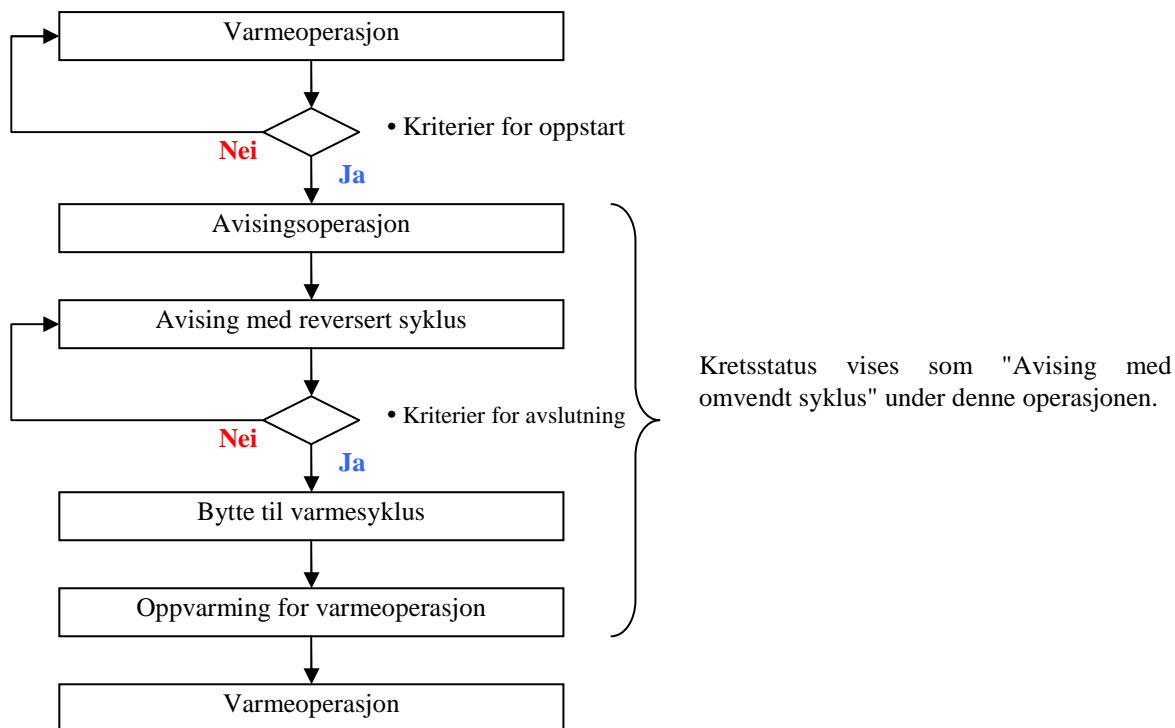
Varmeoperasjon

• Kriterier for oppstart

Nei

Ja

Avisingsoperasjon

Avising med reversert syklus

• Kriterier for avslutning

Nei

Ja

Bytte til varmesyklus

Oppvarming for varmeoperasjon

Varmeoperasjon

Kretsstatus vises som "Avising med omvendt syklus" under denne operasjonen.